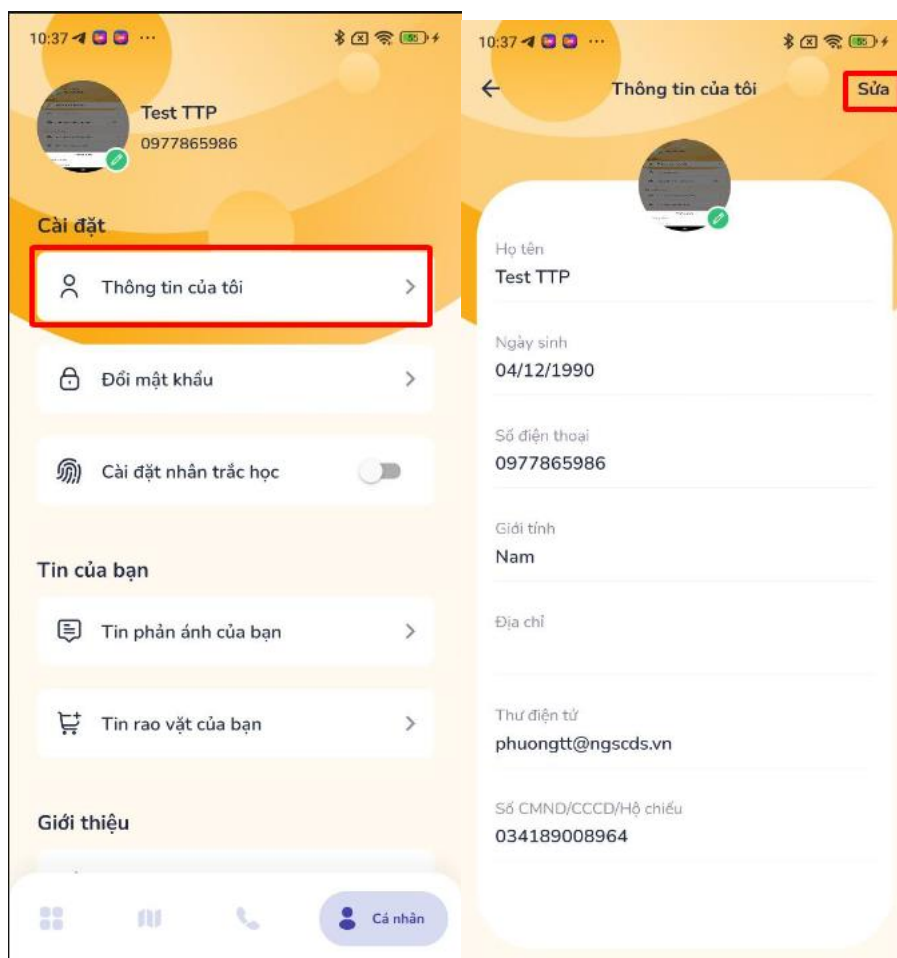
10:37 ···

Test TTP
0977865986

Cài đặt

Thông tin của tôi

Đổi mật khẩu

Cài đặt nhân trắc học

Tin của bạn

Tin phản ánh của bạn

Tin rao vặt của bạn

Giới thiệu

Cá nhân

10:37 ···

Thông tin của tôi

Sửa

Họ tên
Test TTP

Ngày sinh
04/12/1990

Số điện thoại
0977865986

Giới tính
Nam

Địa chỉ

Thư điện tử
phuongtt@ngscds.vn

Số CMND/CCCD/Hộ chiếu
034189008964